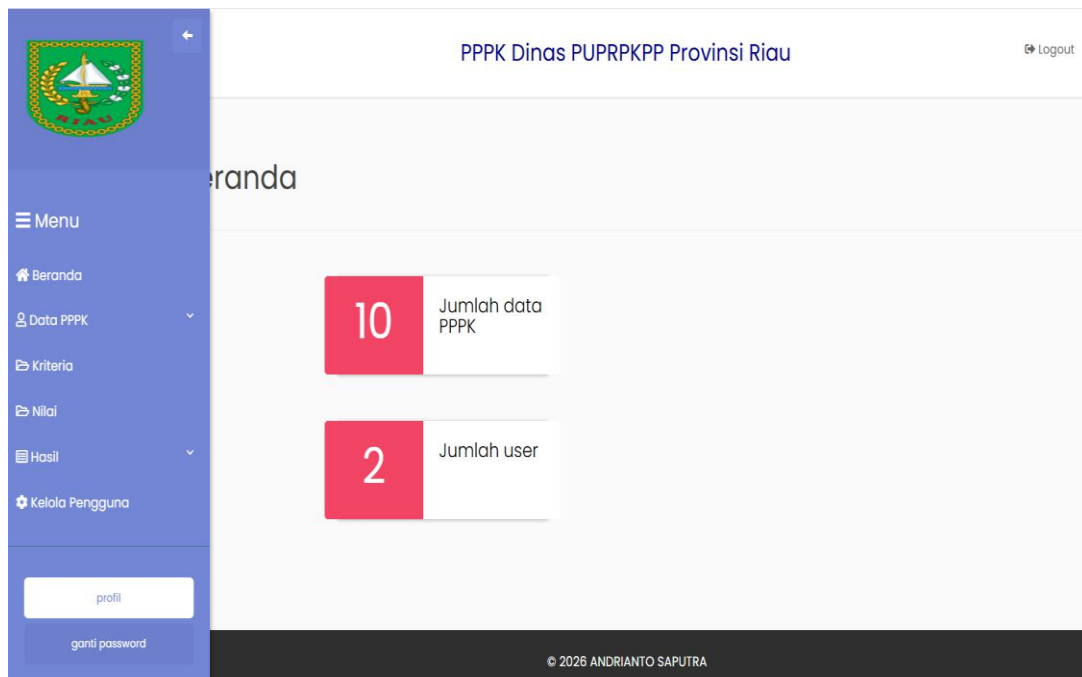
RIAU

PPPK Dinas PUPRPKPP Provinsi Riau

Logout

eranda

Menu

Beranda

Data PPPK

Kriteria

Nilai

Hasil

Kelola Pengguna

10 Jumlah data PPPK

2 Jumlah user

profil

ganti password

© 2026 ANDRIANTO SAPUTRA